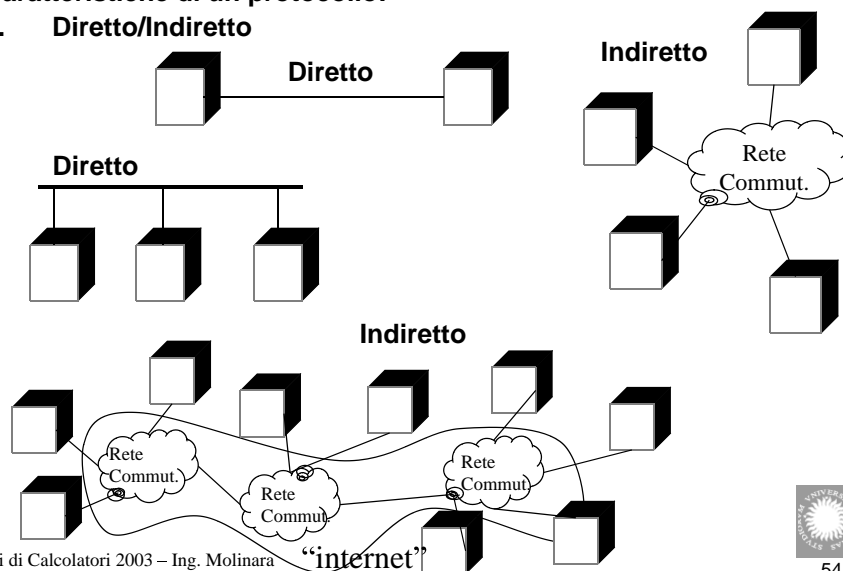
aratteristiche di un protocollo:

. Diretto/Indiretto

Diretto

Indiretto

Rete Commut.

Diretto

Indiretto

Rete Commut.

Rete Commut.

Rete Commut.

i di Calcolatori 2003 – Ing. Molinara

"internet"

54